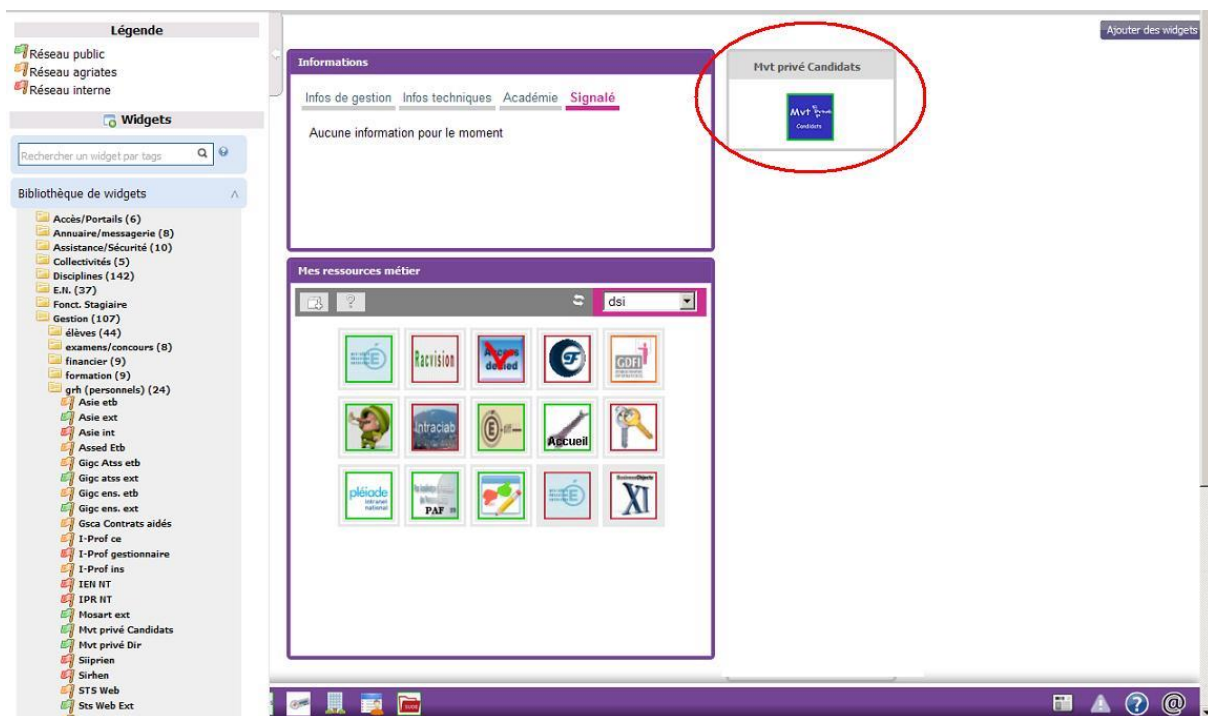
Légende
Réseau public
Réseau agriates
Réseau interne

Widgets

Rechercher un widget par tags

Bibliothèque de widgets

Accès/Portails (6)
Annuaire/messagerie (8)
Assistance/Sécurité (10)
Collectivités (5)
Disciplines (142)
E.N. (37)
Fonct. Stagiaire
Gestion (107)
élèves (44)
examens/concours (8)
financier (9)
formation (9)
grh (personnels) (24)
Asie etb
Asie ext
Asie int
Assed Etb
Gigc Atss etb
Gigc atss ext
Gigc ens. etb
Gigc ens. ext
Gsca Contrats aidés
I-Prof ce
I-Prof gestionnaire
I-Prof ins
IEN NT
IPR NT
Mosart ext
Mvt privé Candidats
Mvt privé Dir
Siiprien
Sirhen
STS Web
Sts Web Ext

Ajouter des widgets

Informations
Infos de gestion Infos techniques Académie Signalé
Aucune information pour le moment

Mvt privé Candidats
Mvt privé Candidats

Mes ressources métier
dsi

Racvision
Accueil
GDFI
Intraciab
pléiade
PAF
XI